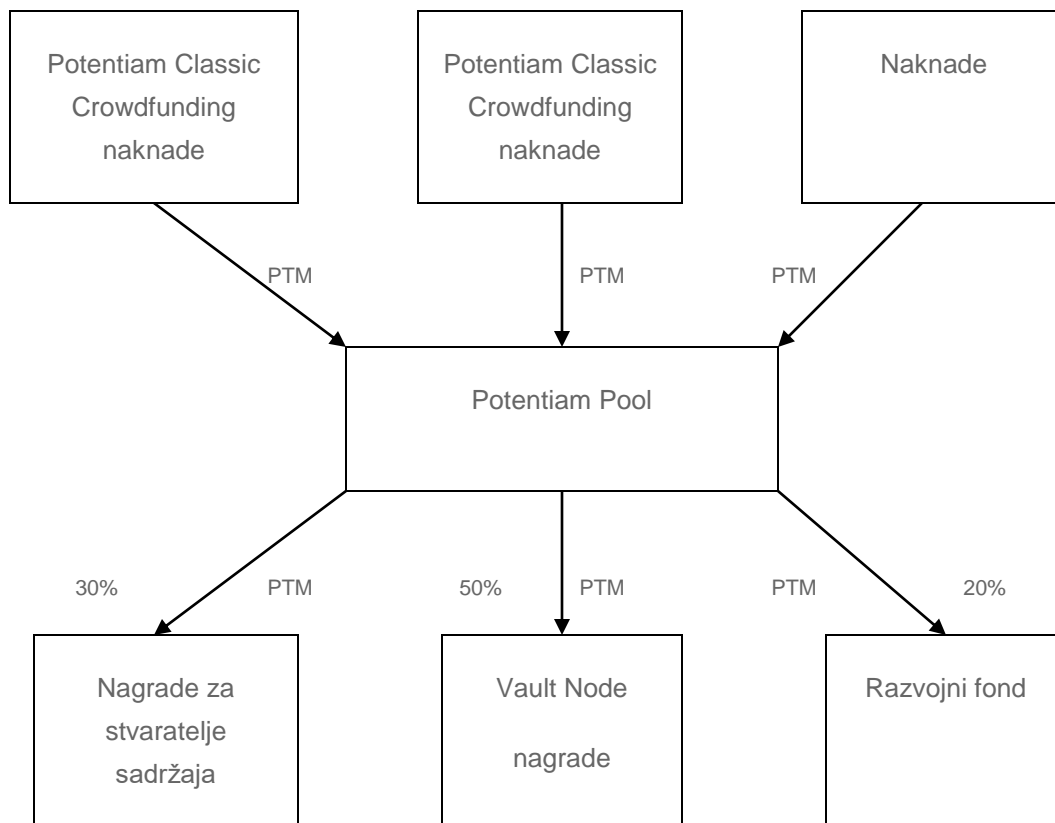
Potentiam Classic Crowdfunding naknade

Potentiam Classic Crowdfunding naknade

Naknade

PTM

PTM

PTM

Potentiam Pool

30%

PTM

50%

PTM

PTM

20%

Nagrade za stvaratelje sadržaja

Vault Node

nagrade

Razvojni fond